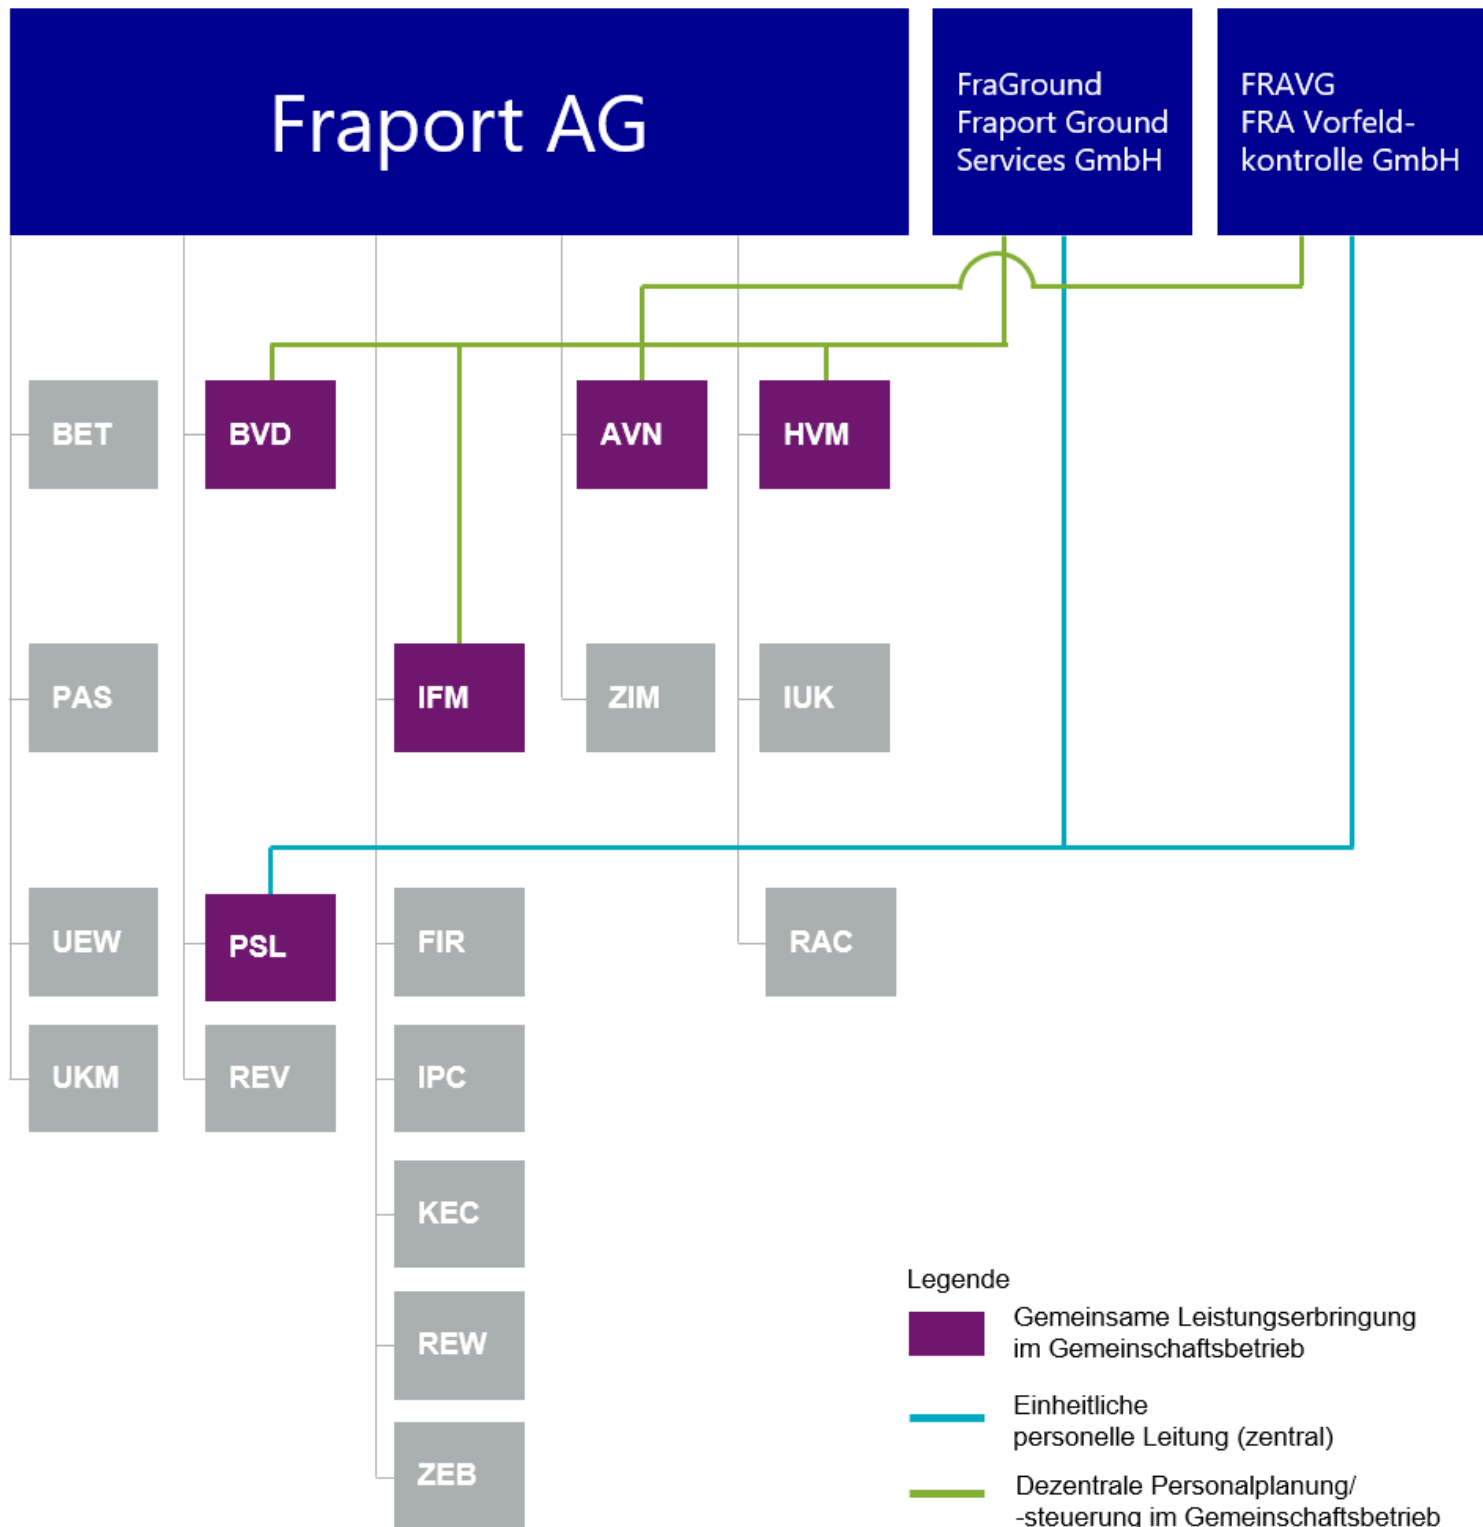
Fraport AG

FraGround Fraport Ground Services GmbH

FRAVG FRA Vorfeld-kontrolle GmbH

BET

BVD

AVN

HVM

PAS

IFM

ZIM

IUK

UEW

PSL

FIR

RAC

UKM

REV

IPC

KEC

REW

ZEB

Legende

Gemeinsame Leistungserbringung im Gemeinschaftsbetrieb

Einheitliche personelle Leitung (zentral)

Dezentrale Personalplanung/ -steuerung im Gemeinschaftsbetrieb